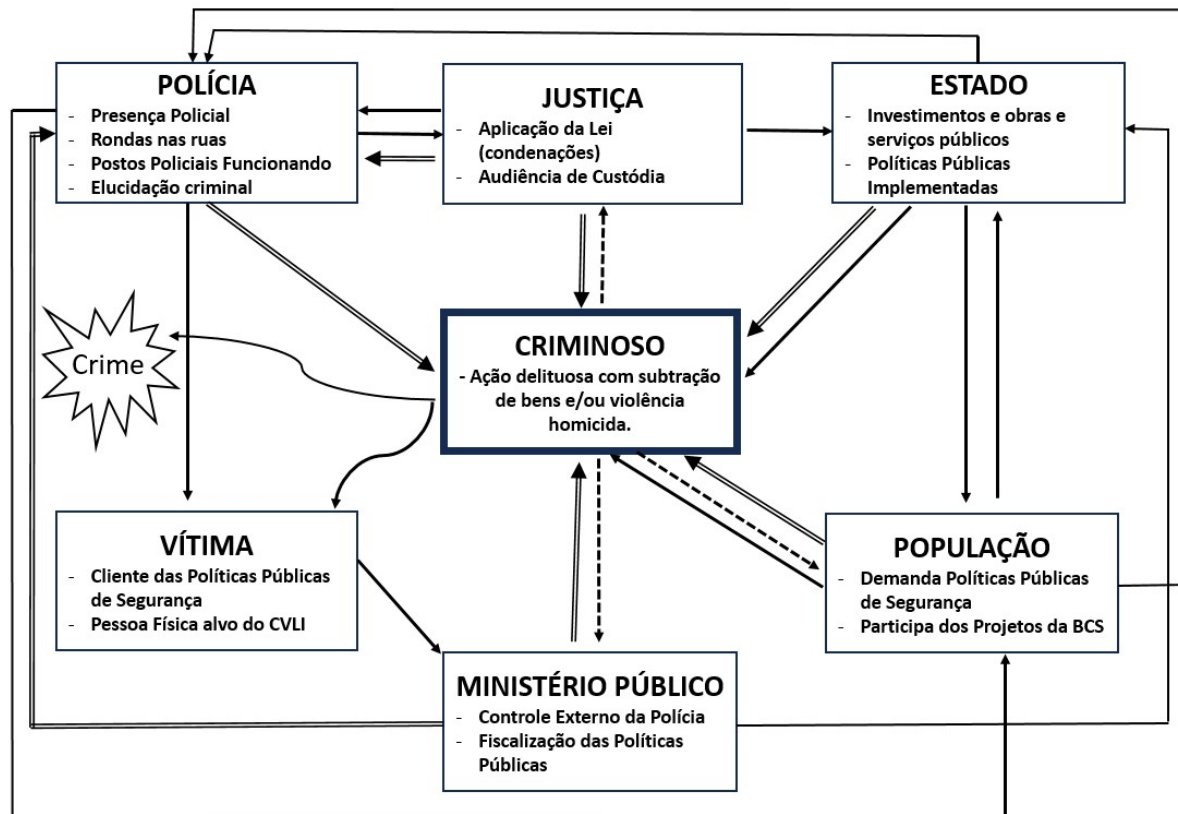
POLÍCIA
- Presença Policial
- Rondas nas ruas
- Postos Policiais Funcionando
- Elucidação criminal

JUSTIÇA
- Aplicação da Lei (condenações)
- Audiência de Custódia

ESTADO
- Investimentos e obras e serviços públicos
- Políticas Públicas Implementadas

Crime

CRIMINOSO
- Ação delituosa com subtração de bens e/ou violência homicida.

VÍTIMA
- Cliente das Políticas Públicas de Segurança
- Pessoa Física alvo do CVLI

POPULAÇÃO
- Demanda Políticas Públicas de Segurança
- Participa dos Projetos da BCS

MINISTÉRIO PÚBLICO
- Controle Externo da Polícia
- Fiscalização das Políticas Públicas